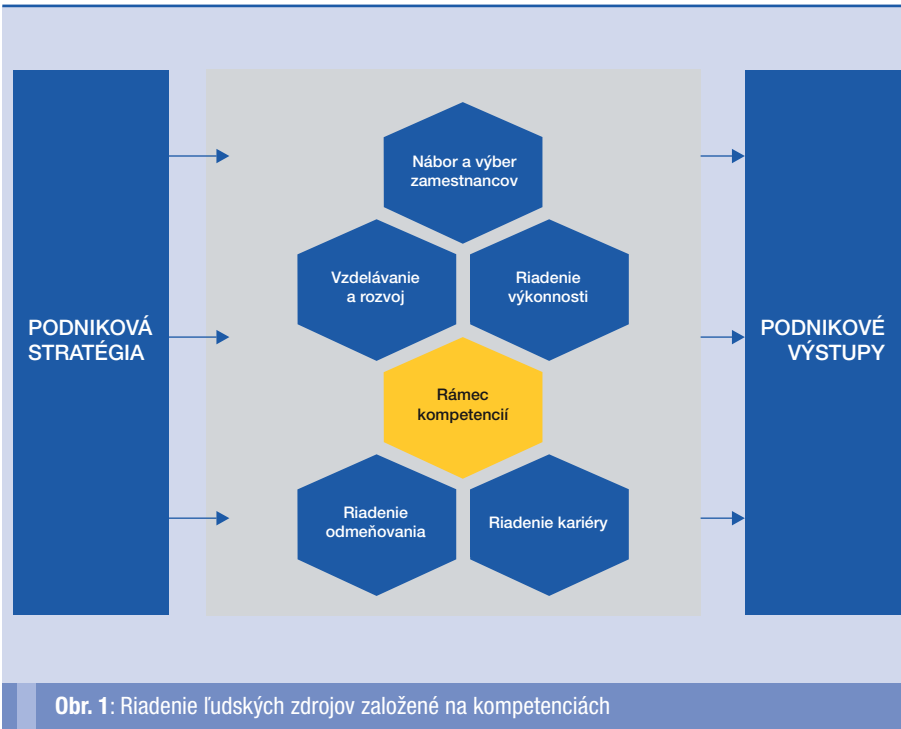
PODNIKOVÁ STRATÉGIA

Nábor a výber zamestnancov

Vzdelávanie a rozvoj

Riadenie výkonnosti

Rámec kompetencií

Riadenie odmeňovania

Riadenie kariéry

PODNIKOVÉ VÝSTUPY

Obr. 1: Riadenie ľudských zdrojov založené na kompetenciách